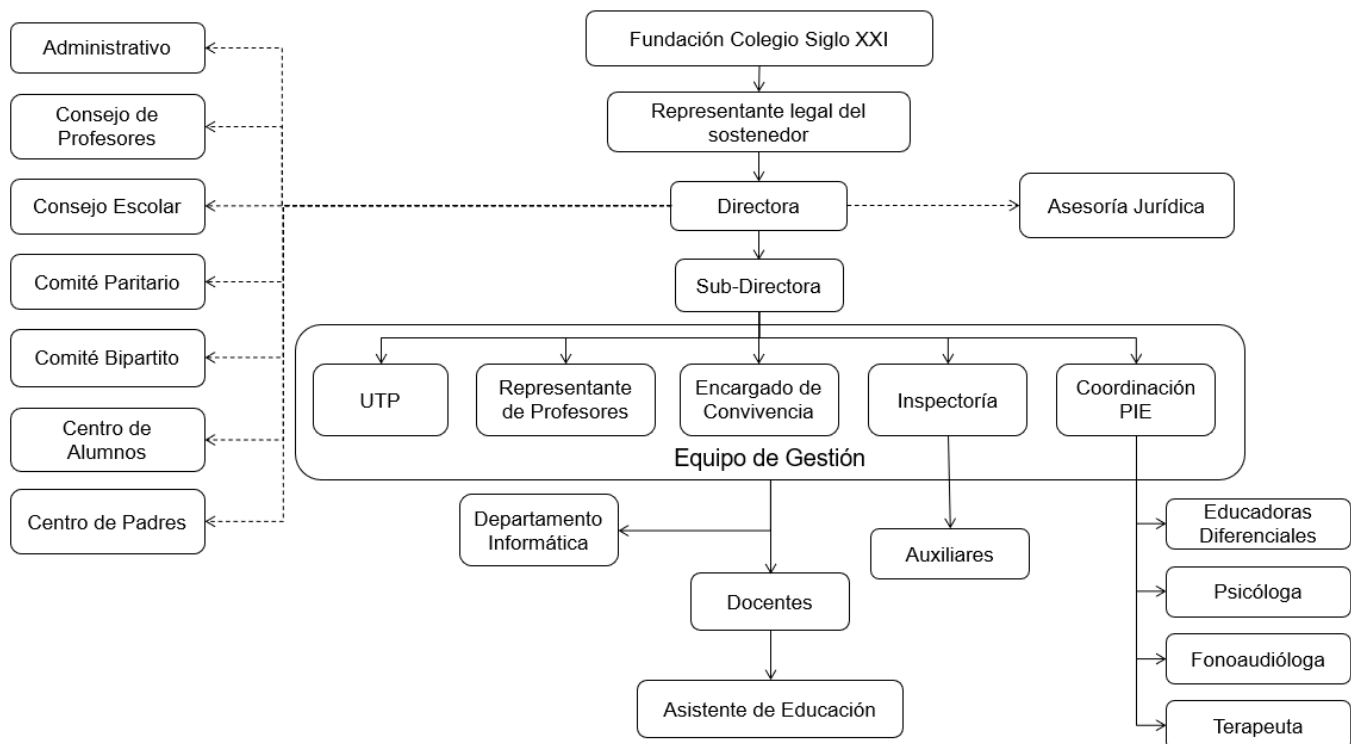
Fundación Colegio Siglo XXI

Representante legal del sostenedor

Directora

Asesoría Jurídica

Sub-Directora

Administrativo

Consejo de Profesores

Consejo Escolar

Comité Paritario

Comité Bipartito

Centro de Alumnos

Centro de Padres

UTP

Representante de Profesores

Encargado de Convivencia

Inspectoría

Coordinación PIE

Equipo de Gestión

Departamento Informática

Auxiliares

Docentes

Asistente de Educación

Educadoras Diferenciales

Psicóloga

Fonoaudióloga

Terapeuta